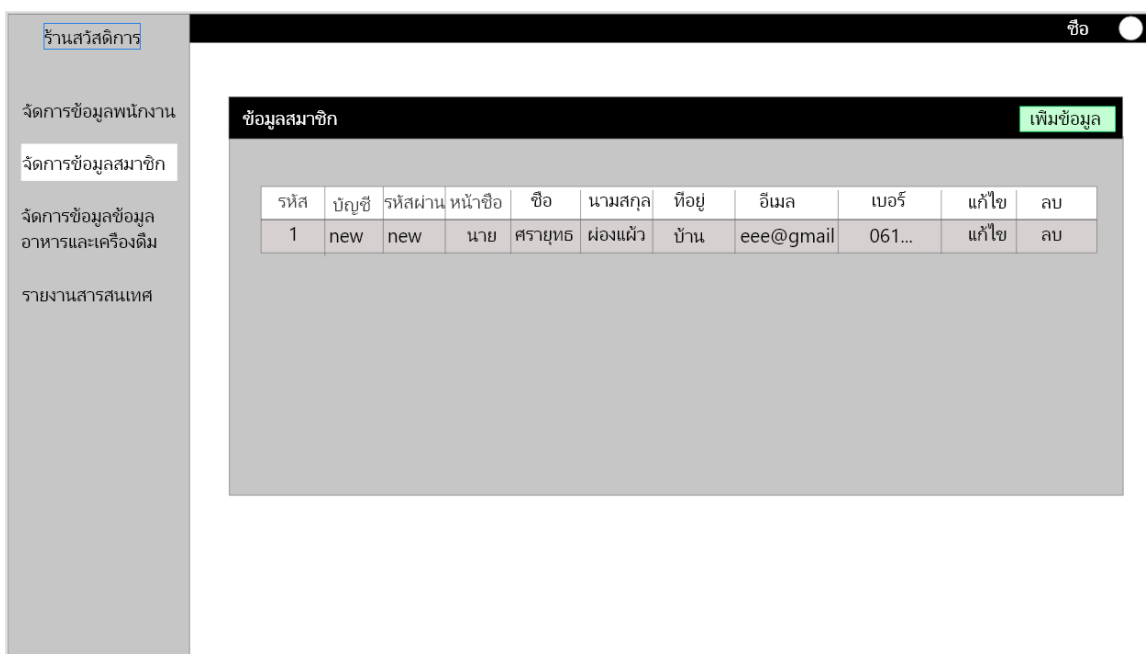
ร้านสวัสดิการ

ชื่อ

จัดการข้อมูลพนักงาน

จัดการข้อมูลสมาชิก

จัดการข้อมูลข้อมูลอาหารและเครื่องดื่ม

รายงานสารสนเทศ

ข้อมูลสมาชิก

เพิ่มข้อมูล

| รหัส | บัญชี | รหัสผ่าน | หน้าชื่อ | ชื่อ | นามสกุล | ที่อยู่ | อีเมล | เบอร์ | แก้ไข | ลบ |
|---|---|---|---|---|---|---|---|---|---|---|
| 1 | new | new | นาย | ศรายุทธ | ผ่องแผ้ว | บ้าน | eee@gmail | 061... | แก้ไข | ลบ |